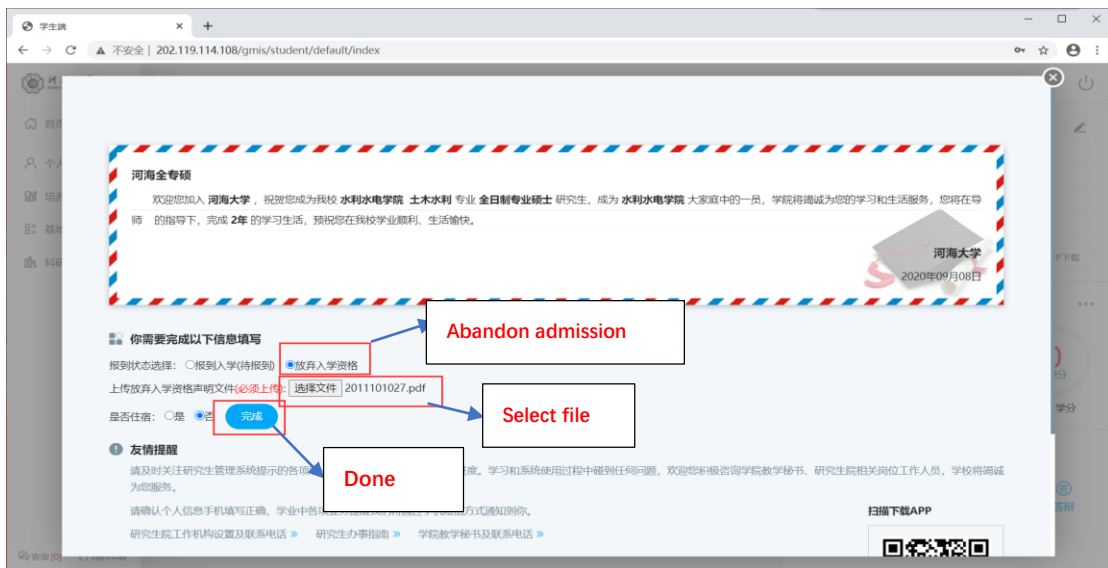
学生端

不安全 | 202.119.114.108/gmis/student/default/index

首

个人

培养

基

科研

河海全专硕

欢迎您加入 河海大学，祝贺您成为我校 水利水电学院 土木水利 专业 全日制专业硕士 研究生，成为 水利水电学院 大家庭中的一员，学院将竭诚为您的学习和生活服务，您将在导师 的指导下，完成 2年 的学习生活，预祝您在我校学业顺利、生活愉快。

河海大学

2020年09月08日

你需要完成以下信息填写

Abandon admission

报到状态选择：○报到入学(待报到) ◉放弃入学资格

上传放弃入学资格声明文件(必须上传) 选择文件 2011101027.pdf

Select file

是否住宿：○是 ◉否 完成

Done

友情提醒

请及时关注研究生管理系统提示的各项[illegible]度。学习和系统使用过程中碰到任何问题，欢迎您积极咨询学院教学秘书、研究生院相关岗位工作人员，学校将竭诚为您服务。

请确认个人信息手机填写正确，学业中各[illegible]方式通知到你。

研究生院工作机构设置及联系电话 » 研究生办事指南 » 学院教学秘书及联系电话 »

扫描下载APP

学分

咨询